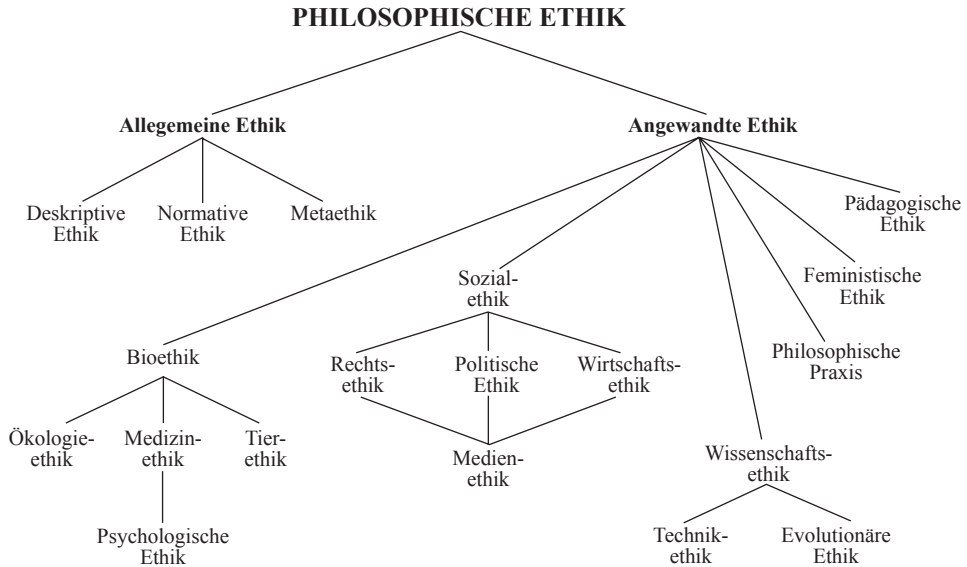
PHILOSOPHISCHE ETHIK

Allegemeine Ethik

Deskriptive Ethik

Normative Ethik

Metaethik

Angewandte Ethik

Pädagogische Ethik

Feministische Ethik

Philosophische Praxis

Sozialethik

Rechtsethik

Politische Ethik

Wirtschaftsethik

Medienethik

Bioethik

Ökologieethik

Medizinethik

Tierethik

Psychologische Ethik

Wissenschaftsethik

Technikethik

Evolutionäre Ethik